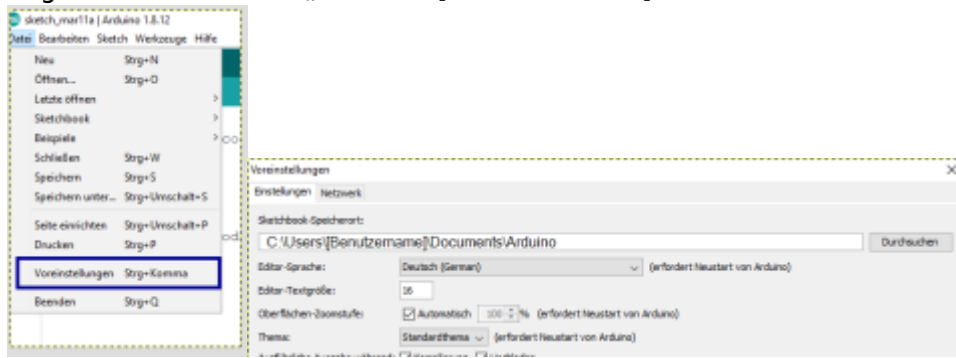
sketch_mar11a | Arduino 1.8.12
Datei Bearbeiten Sketch Werkzeuge Hilfe

Neu Strg+N
Öffnen... Strg+O
Letzte öffnen
Sketchbook
Beispiele
Schließen Strg+W
Speichern Strg+S
Speichern unter... Strg+Umschalt+S
Seite einrichten Strg+Umschalt+P
Drucken Strg+P
Voreinstellungen Strg+Komma
Beenden Strg+Q

Voreinstellungen
Einstellungen Netzwerk
Sketchbook-Speicherort:
C:\Users\[Benutzername]\Documents\Arduino
Durchsuchen
Editor-Sprache: Deutsch (German) (erfordert Neustart von Arduino)
Editor-Textgröße: 16
Oberflächen-Zoomstufe: Automatisch 100 % (erfordert Neustart von Arduino)
Thema: Standardthema (erfordert Neustart von Arduino)
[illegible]